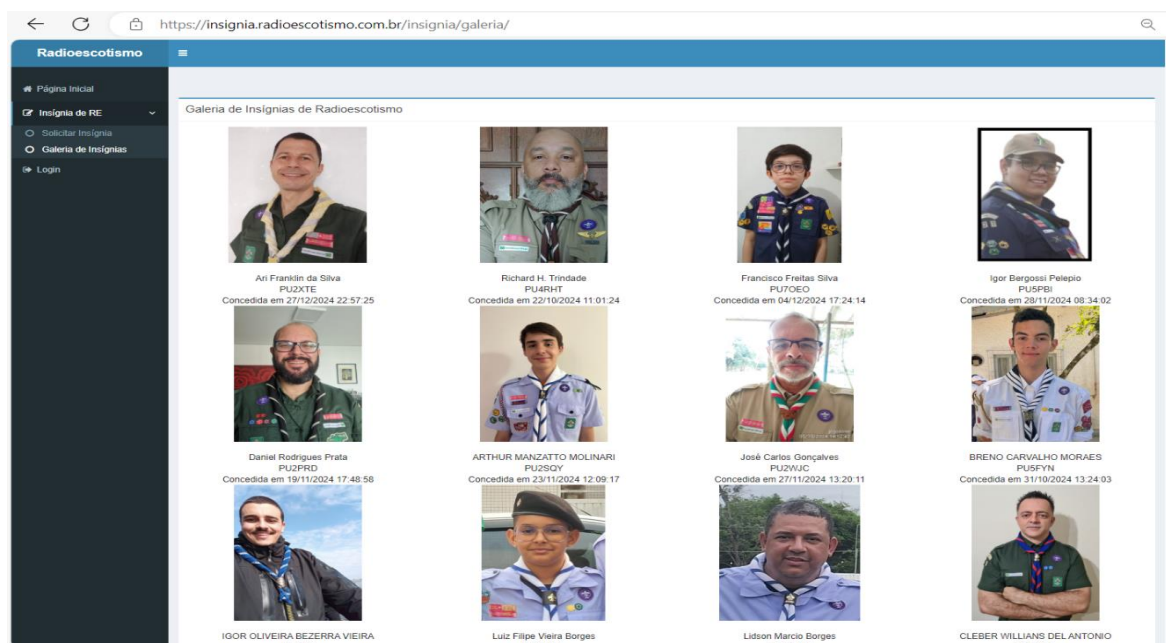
https://insignia.radioescotismo.com.br/insignia/galeria/

Radioescotismo

Página Inicial
Insígnia de RE
Solicitar Insígnia
Galeria de Insígnias
Login

Galeria de Insígnias de Radioescotismo

Ari Franklin da Silva
PU2XTE
Concedida em 27/12/2024 22:57:25

Richard H. Trindade
PU4RHT
Concedida em 22/10/2024 11:01:24

Francisco Freitas Silva
PU7OEO
Concedida em 04/12/2024 17:24:14

Igor Bergossi Pelepio
PU5PBI
Concedida em 28/11/2024 08:34:02

Daniel Rodrigues Prata
PU2PRD
Concedida em 19/11/2024 17:48:58

ARTHUR MANZATTO MOLINARI
PU2SQY
Concedida em 23/11/2024 12:09:17

José Carlos Gonçalves
PU2WJC
Concedida em 27/11/2024 13:20:11

BRENO CARVALHO MORAES
PU5FYN
Concedida em 31/10/2024 13:24:03

IGOR OLIVEIRA BEZERRA VIEIRA

Luiz Filipe Vieira Borges

Lidson Marcio Borges

CLEBER WILLIANS DEL ANTONIO